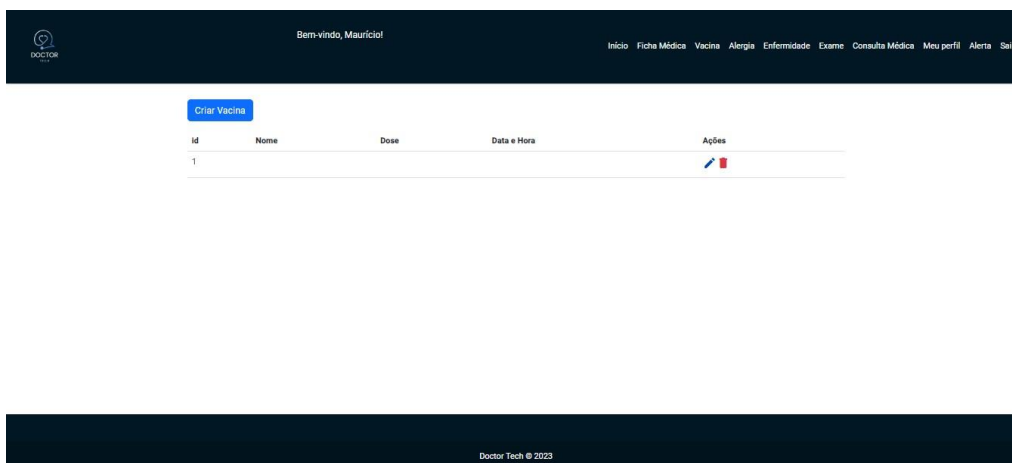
DOCTOR

Bem-vindo, Maurício!

Início Ficha Médica Vacina Alergia Enfermidade Exame Consulta Médica Meu perfil Alerta Sai

Criar Vacina

| id | Nome | Dose | Data e Hora | Ações |
|---|---|---|---|---|
| 1 | | | | |

Doctor Tech © 2023